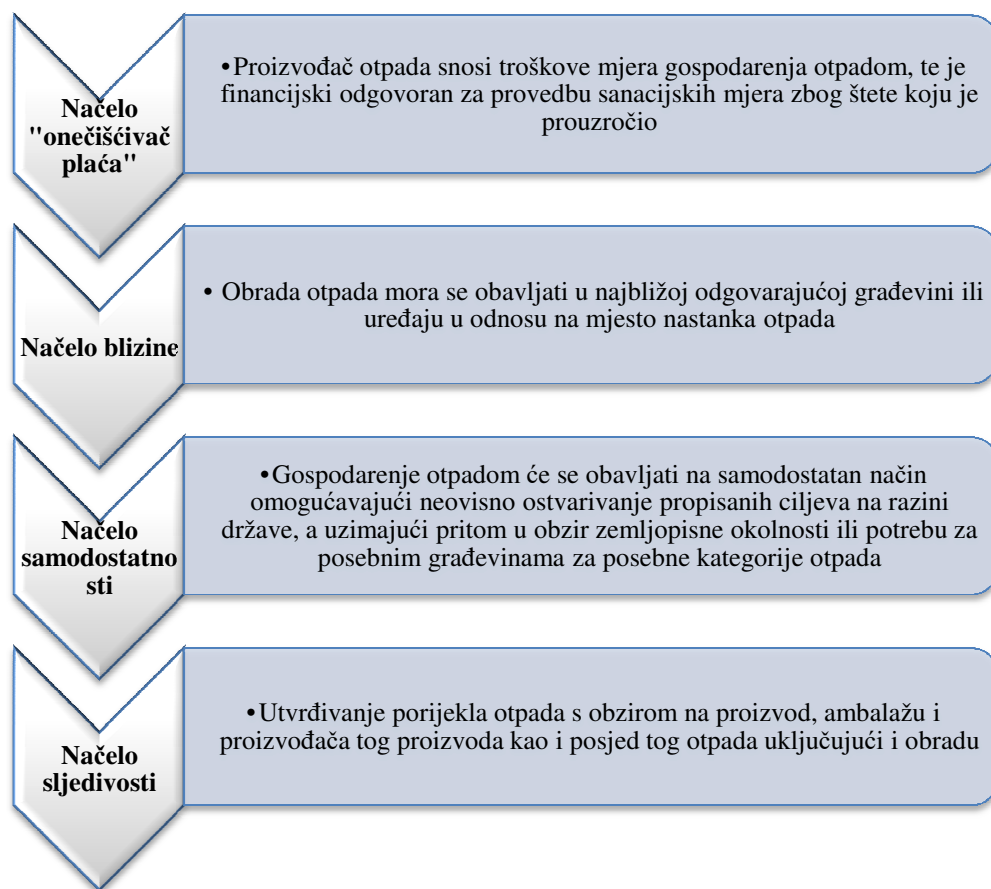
Načelo "onečišćivač plaća"

•Proizvođač otpada snosi troškove mjera gospodarenja otpadom, te je financijski odgovoran za provedbu sanacijskih mjera zbog štete koju je prouzročio

Načelo blizine

• Obrada otpada mora se obavljati u najbližoj odgovarajućoj građevini ili uređaju u odnosu na mjesto nastanka otpada

Načelo samodostatno sti

•Gospodarenje otpadom će se obavljati na samodostatan način omogućavajući neovisno ostvarivanje propisanih ciljeva na razini države, a uzimajući pritom u obzir zemljopisne okolnosti ili potrebu za posebnim građevinama za posebne kategorije otpada

Načelo sljedivosti

•Utvrđivanje porijekla otpada s obzirom na proizvod, ambalažu i proizvođača tog proizvoda kao i posjed tog otpada uključujući i obradu